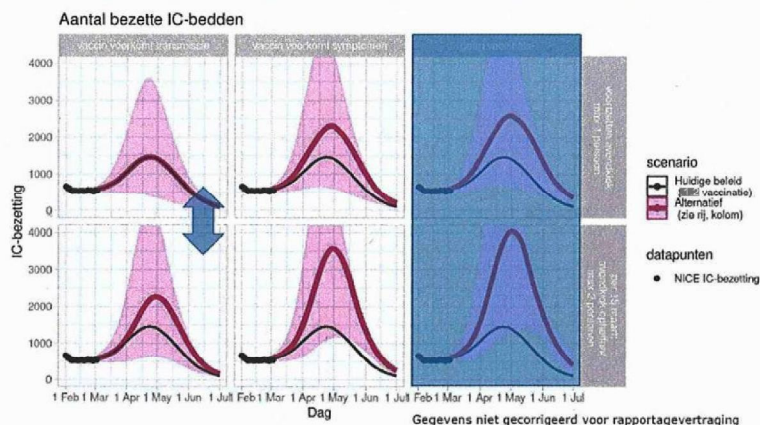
Aantal bezette IC-bedden

vaccin voorkomt transmissie

vaccin voorkomt symptomen

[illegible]

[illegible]

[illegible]

IC-bezetting

4000
3000
2000
1000
0

4000
3000
2000
1000
0

1 Feb 1 Mar 1 Apr 1 May 1 Jun 1 Jul

1 Feb 1 Mar 1 Apr 1 May 1 Jun 1 Jul

1 Feb 1 Mar 1 Apr 1 May 1 Jun 1 Jul

Dag

scenario

Huidige beleid ([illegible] vaccinatie)

Alternatief (zie rij, kolom)

datapunten

NICE IC-bezetting

Gegevens niet gecorrigeerd voor rapportagevertraging